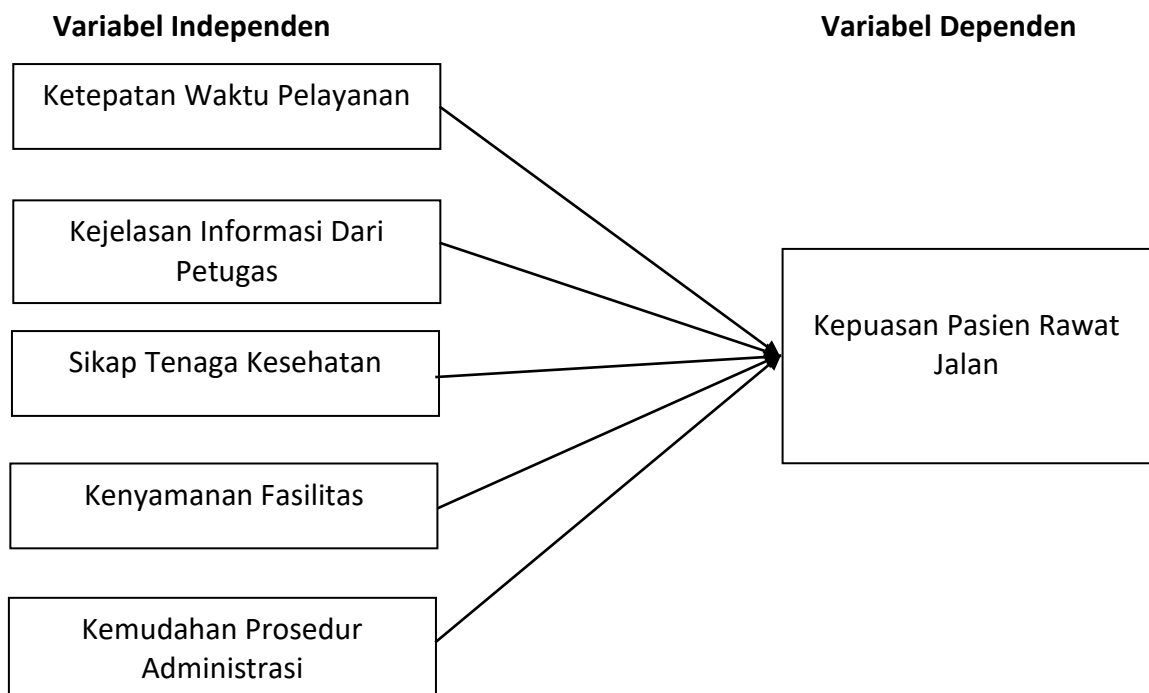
Variabel Independen

Ketepatan Waktu Pelayanan

Kejelasan Informasi Dari Petugas

Sikap Tenaga Kesehatan

Kenyamanan Fasilitas

Kemudahan Prosedur Administrasi

Variabel Dependen

Kepuasan Pasien Rawat Jalan